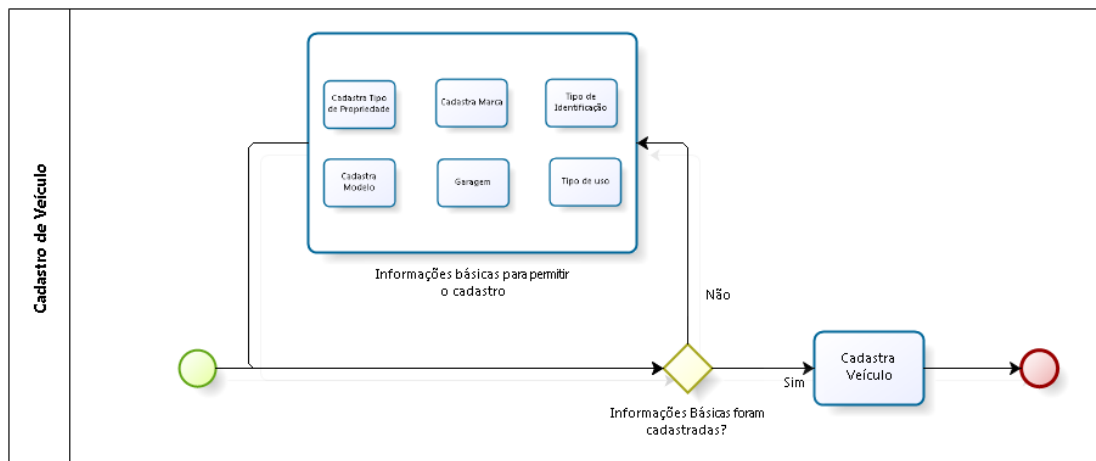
Cadastro de Veículo

Cadastra Tipo de Propriedade

Cadastra Marca

Tipo de Identificação

Cadastra Modelo

Garagem

Tipo de uso

Informações básicas para permitir o cadastro

Não

Informações Básicas foram cadastradas?

Sim

Cadastra Veículo